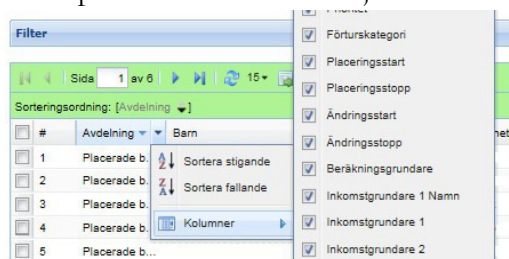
Filter

Sida 1 av 6 15

Sorteringsordning: [Avdelning]

| # | Avdelning | Barn |
|---|---|---|
| 1 | Placerade b. | |
| 2 | Placerade b. | |
| 3 | Placerade b. | |
| 4 | Placerade b. | |
| 5 | Placerade b... | |

Sortera stigande
Sortera fallande
Kolumner

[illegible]
Förturskategori
Placeringsstart
Placeringsstopp
Ändringsstart
Ändringsstopp
Beräkningsgrundare
Inkomstgrundare 1 Namn
Inkomstgrundare 1
Inkomstgrundare 2